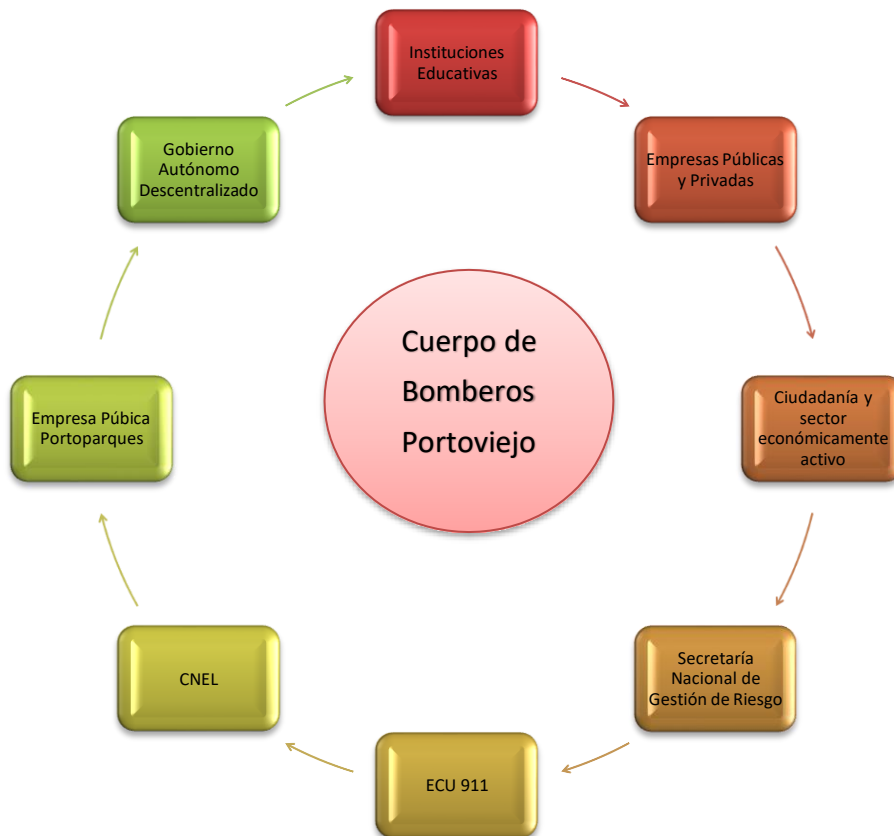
Cuerpo de Bomberos Portoviejo

Instituciones Educativas

Empresas Públicas y Privadas

Ciudadanía y sector económicamente activo

Secretaría Nacional de Gestión de Riesgo

ECU 911

CNEL

Empresa Púbica Portoparques

Gobierno Autónomo Descentralizado